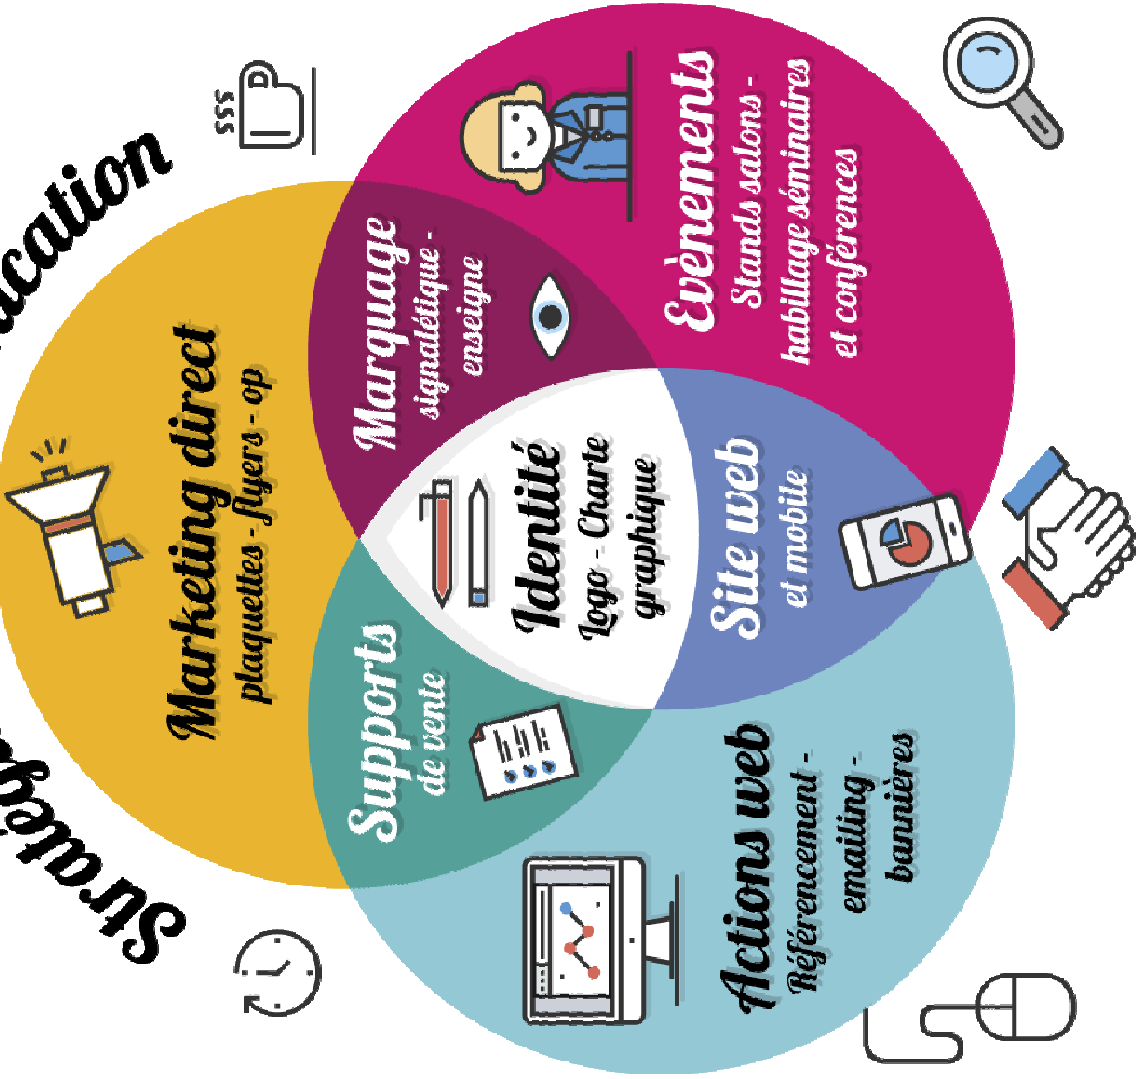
Stratég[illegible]

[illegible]ication

$$$

Marketing direct
plaquettes - flyers - op

Marquage
signalétique - enseigne

Evènements
Stands salons - habillage séminaires et conférences

Identité
Logo - Charte graphique

Site web
et mobile

Supports
de vente

Actions web
Référencement - emailing - bannières